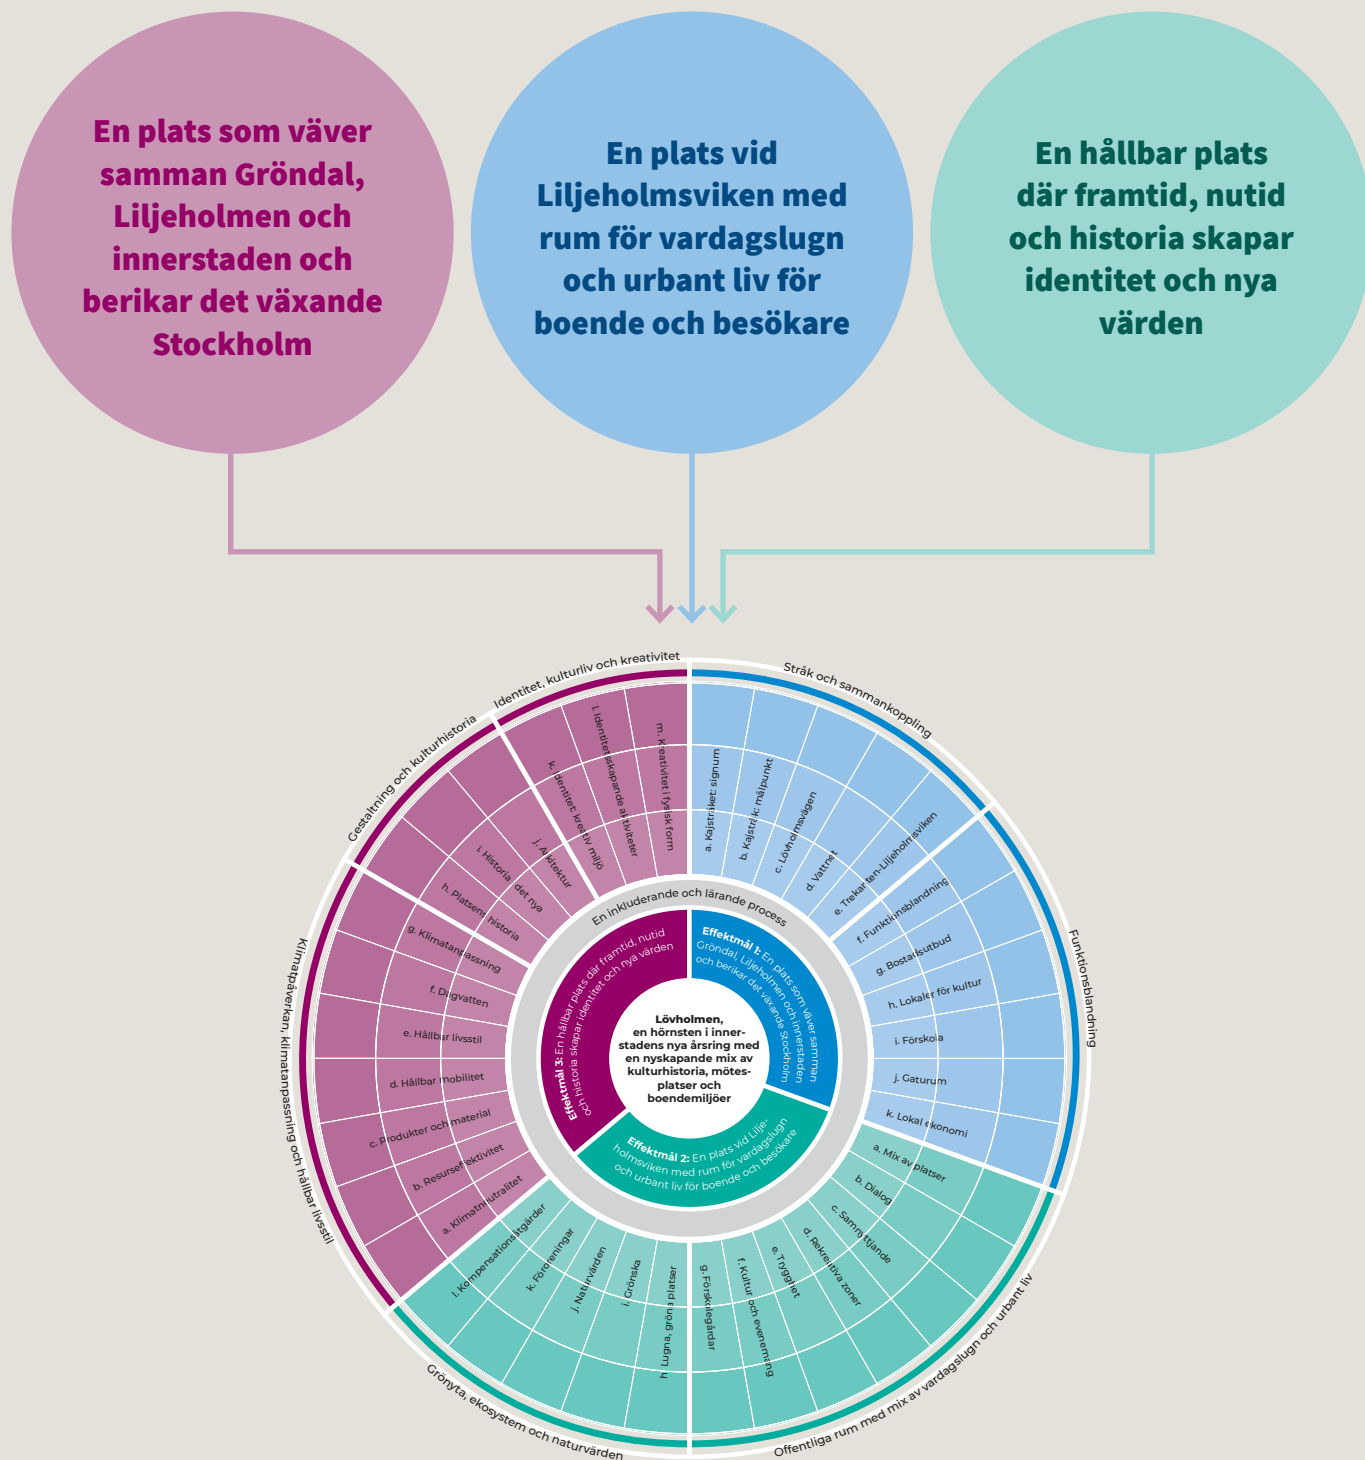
En plats som väver samman Gröndal, Liljeholmen och innerstaden och berikar det växande Stockholm

En plats vid Liljeholmsviken med rum för vardagslugn och urbant liv för boende och besökare

En hållbar plats där framtid, nutid och historia skapar identitet och nya värden

Identitet, kulturliv och kreativitet

Stråk och sammankoppling

Gestaltning och kulturhistoria

Funktionsblandning

Klimatpåverkan, klimatanpassning och hållbar livsstil

Grönyta, ekosystem och naturvärden

Offentliga rum med mix av vardagslugn och urbant liv

En inkluderande och lärande process

Lövholmen, en hörnsten i innerstadens nya årsring med en nyskapande mix av kulturhistoria, mötesplatser och boendemiljöer

Effektmål 1: En plats som väver samman Gröndal, Liljeholmen och innerstaden och berikar det växande Stockholm

Effektmål 2: En plats vid Liljeholmsviken med rum för vardagslugn och urbant liv för boende och besökare

Effektmål 3: En hållbar plats där framtid, nutid och historia skapar identitet och nya värden

a. Kajstråket signum
b. Kajstråk: målpunkt
c. Lövholmsvägen
d. Vattnet
e. Trekanten-Liljeholmsviken

f. Funktionsblandning
g. Bostadsutbud
h. Lokaler för kultur
i. Förskola
j. Gaturum
k. Lokal ekonomi

a. Mix av platser
b. Dialog
c. Samnyttjande
d. Rekreativa zoner
e. Trygghet
f. Kultur och evenemang
g. Förskolegårdar

h. Lugna, gröna platser
i. Grönska
j. Naturvärden
k. Föreningar
l. Kompensationsåtgärder

a. Klimatneutralitet
b. Resurseffektivitet
c. Produkter och material
d. Hållbar mobilitet
e. Hållbar livsstil
f. Dagvatten
g. Klimatanpassning

h. Platsens historia
i. Historia i det nya
j. Arkitektur

k. Identitet: kreativ miljö
l. Identitetsskapande aktiviteter
m. Kreativitet i fysisk form